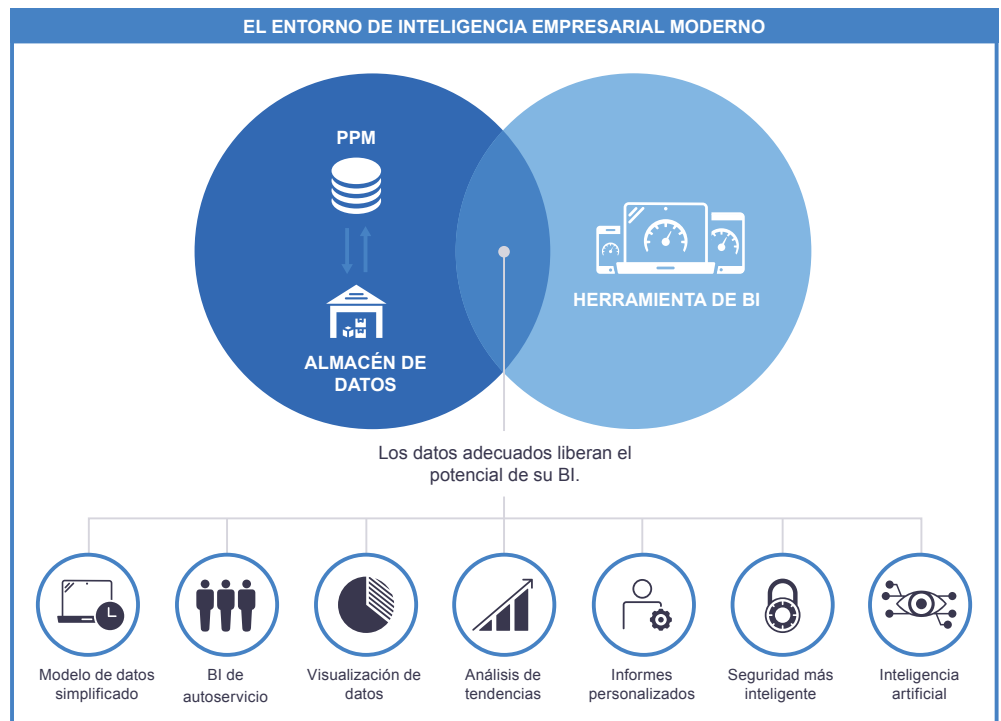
EL ENTORNO DE INTELIGENCIA EMPRESARIAL MODERNO

PPM

ALMACÉN DE DATOS

HERRAMIENTA DE BI

Los datos adecuados liberan el potencial de su BI.

Modelo de datos simplificado

BI de autoservicio

Visualización de datos

Análisis de tendencias

Informes personalizados

Seguridad más inteligente

Inteligencia artificial